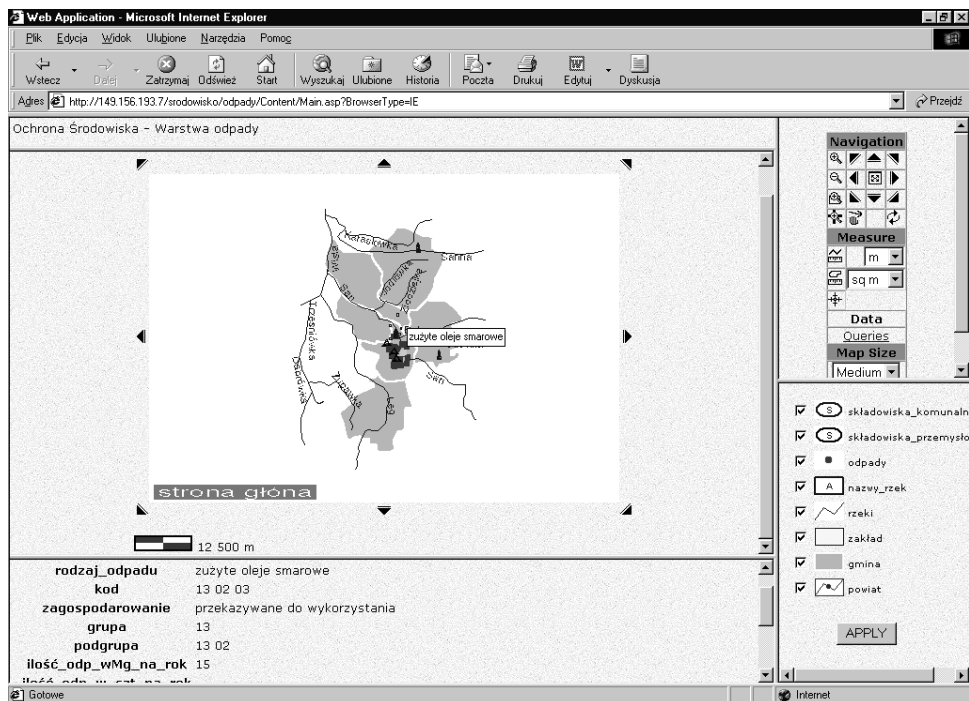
Web Application - Microsoft Internet Explorer

Plik Edycja Widok Ulubione Narzędzia Pomoc

Wstecz Dalej Zatrzymaj Odśwież Start Wyszukaj Ulubione Historia Poczta Drukuj Edytuj Dyskusja

Adres http://149.156.193.7/srodowisko/odpady/Content/Main.asp?BrowserType=IE Przejdź

Ochrona Środowiska - Warstwa odpady

Navigation

Measure

m

sq m

Data

Queries

Map Size

Medium

Tarnawka

Sanna

San

zużyte oleje smarowe

Trześniówka

Łęg

San

strona głona

12 500 m

składowiska_komunalne

składowiska_przemysło

odpady

nazwy_rzek

rzeki

zakład

gmina

powiat

APPLY

| rodzaj_odpadu | zużyte oleje smarowe |
|---|---|
| kod | 13 02 03 |
| zagospodarowanie | przekazywane do wykorzystania |
| grupa | 13 |
| podgrupa | 13 02 |
| ilość_odp_wMg_na_rok | 15 |

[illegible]

Gotowe

Internet